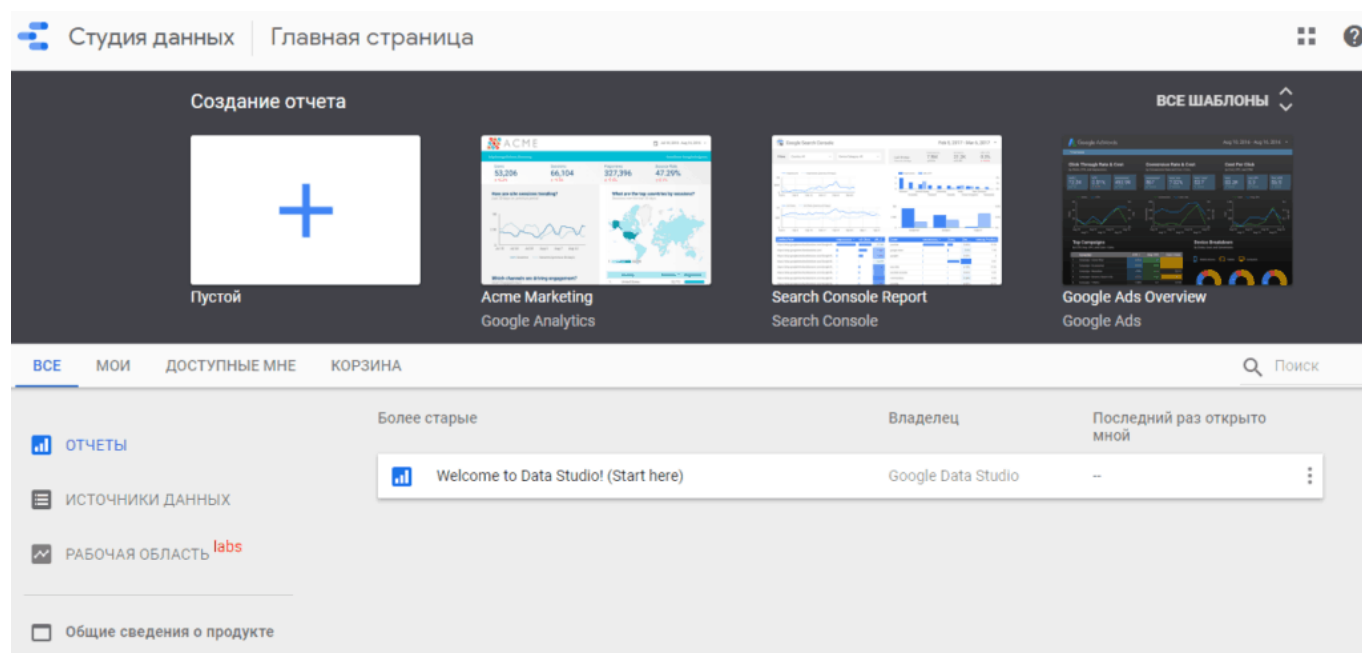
Студия данных | Главная страница

Создание отчета

ВСЕ ШАБЛОНЫ

Пустой

ACME
53,206 66,104 327,396 47.29%
Acme Marketing
Google Analytics

Search Console Report
Search Console

Google Ads Overview
Google Ads

ВСЕ МОИ ДОСТУПНЫЕ МНЕ КОРЗИНА

Поиск

ОТЧЕТЫ

ИСТОЧНИКИ ДАННЫХ

РАБОЧАЯ ОБЛАСТЬ labs

Общие сведения о продукте

| Более старые | Владелец | Последний раз открыто мной |
|---|---|---|
| Welcome to Data Studio! (Start here) | Google Data Studio | -- |